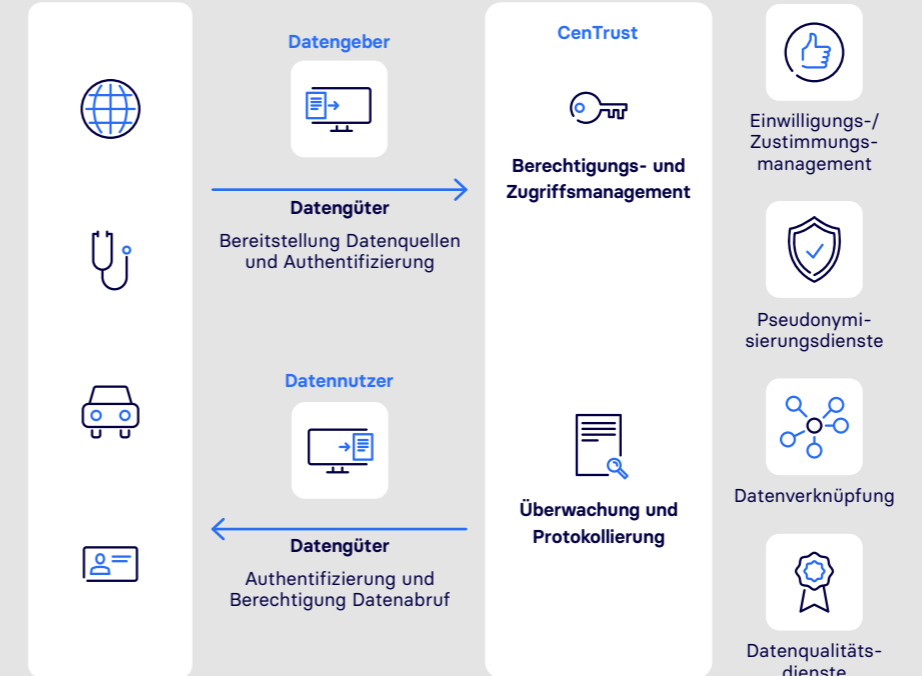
Datengeber

Datengüter

Bereitstellung Datenquellen und Authentifizierung

Datennutzer

Datengüter

Authentifizierung und Berechtigung Datenabruf

CenTrust

Berechtigungs- und Zugriffsmanagement

Überwachung und Protokollierung

Einwilligungs-/ Zustimmungs-management

Pseudonymi-sierungsdienste

Datenverknüpfung

Datenqualitäts-dienste